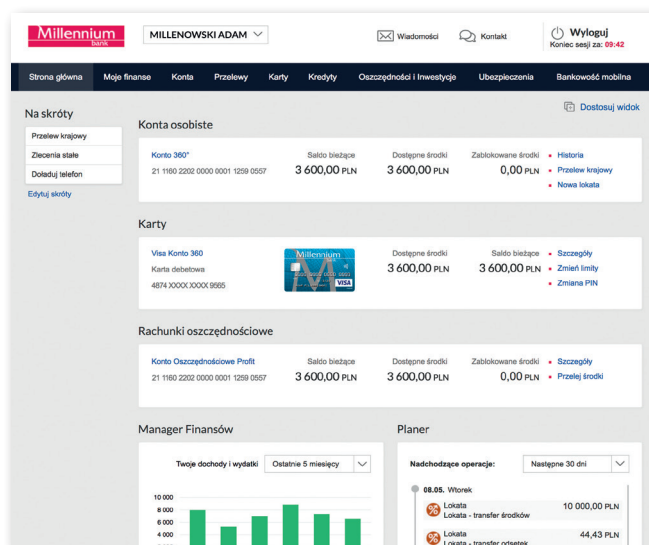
Millennium
bank

MILLENOWSKI ADAM

Wiadomości

Kontakt

Wyloguj
Koniec sesji za: 09:42

Strona główna | Moje finanse | Konta | Przelewy | Karty | Kredyty | Oszczędności i Inwestycje | Ubezpieczenia | Bankowość mobilna

Na skróty

Przelew krajowy
Zlecenia stałe
Doładuj telefon

Edytuj skróty

Dostosuj widok

Konta osobiste

Konto 360°
21 1160 2202 0000 0001 1259 0557

Saldo bieżące
3 600,00 PLN

Dostępne środki
3 600,00 PLN

Zablokowane środki
0,00 PLN

Historia
Przelew krajowy
Nowa lokata

Karty

Visa Konto 360
Karta debetowa
4874 XXXX XXXX 9565

Millennium
VISA

Dostępne środki
3 600,00 PLN

Saldo bieżące
3 600,00 PLN

Szczegóły
Zmień limity
Zmiana PIN

Rachunki oszczędnościowe

Konto Oszczędnościowe Profit
21 1160 2202 0000 0001 1259 0557

Saldo bieżące
3 600,00 PLN

Dostępne środki
3 600,00 PLN

Zablokowane środki
0,00 PLN

Szczegóły
Przelej środki

Manager Finansów

Twoje dochody i wydatki
Ostatnie 5 miesięcy

10 000
8 000
6 000
4 000

Planer

Nadchodzące operacje:
Następne 30 dni

08.05. Wtorek

Lokata
Lokata - transfer środków
10 000,00 PLN

Lokata
Lokata - transfer odsetek
44,43 PLN